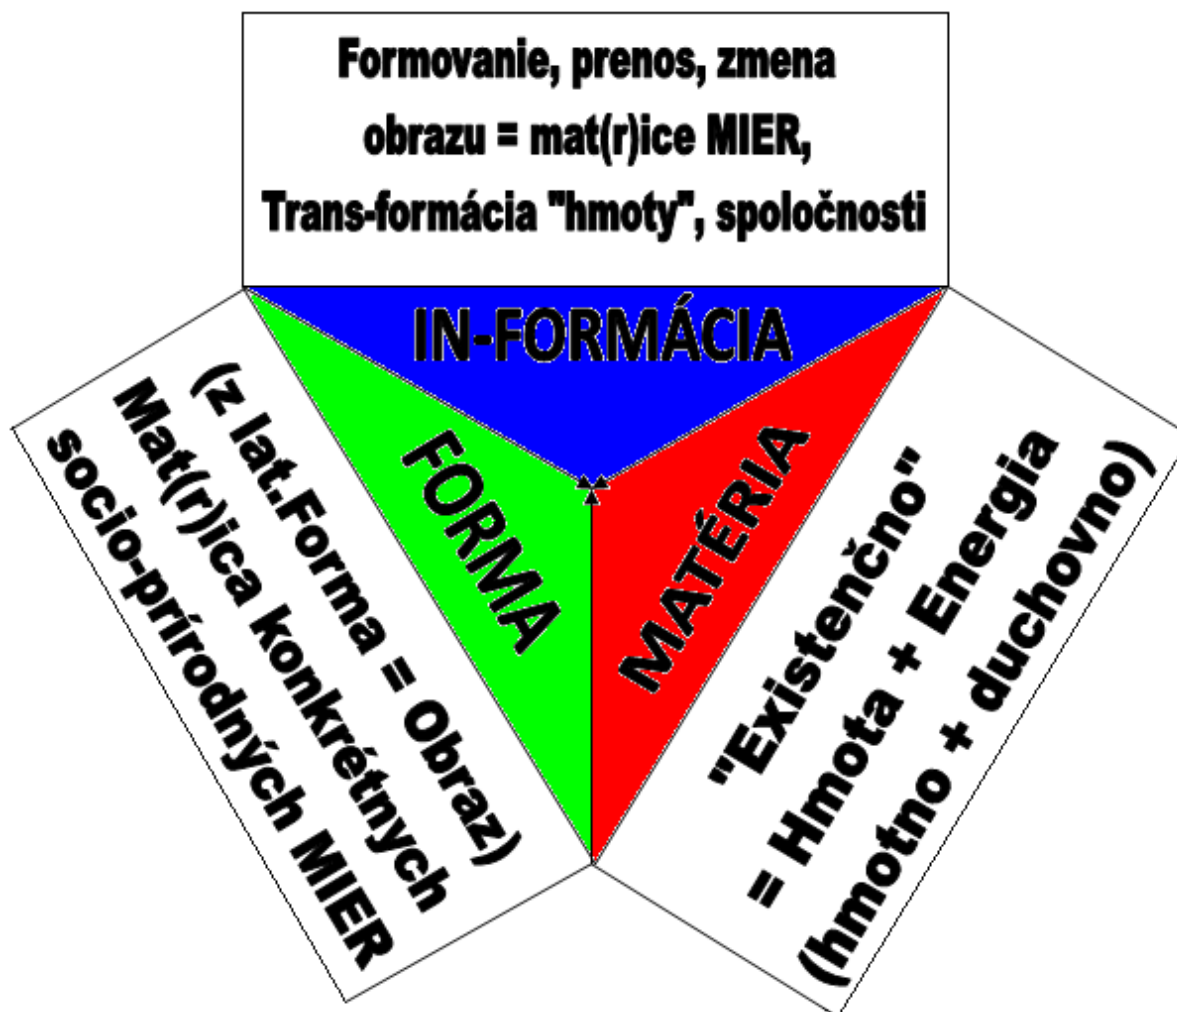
Formovanie, prenos, zmena obrazu = mat(r)ice MIER, Trans-formácia "hmoty", spoločnosti

IN-FORMÁCIA

FORMA

MATÉRIA

(z lat.Forma = Obraz)
Mat(r)ica konkrétnych
socio-prírodných MIER

"Existenčno"
= Hmota + Energia
(hmotno + duchovno)